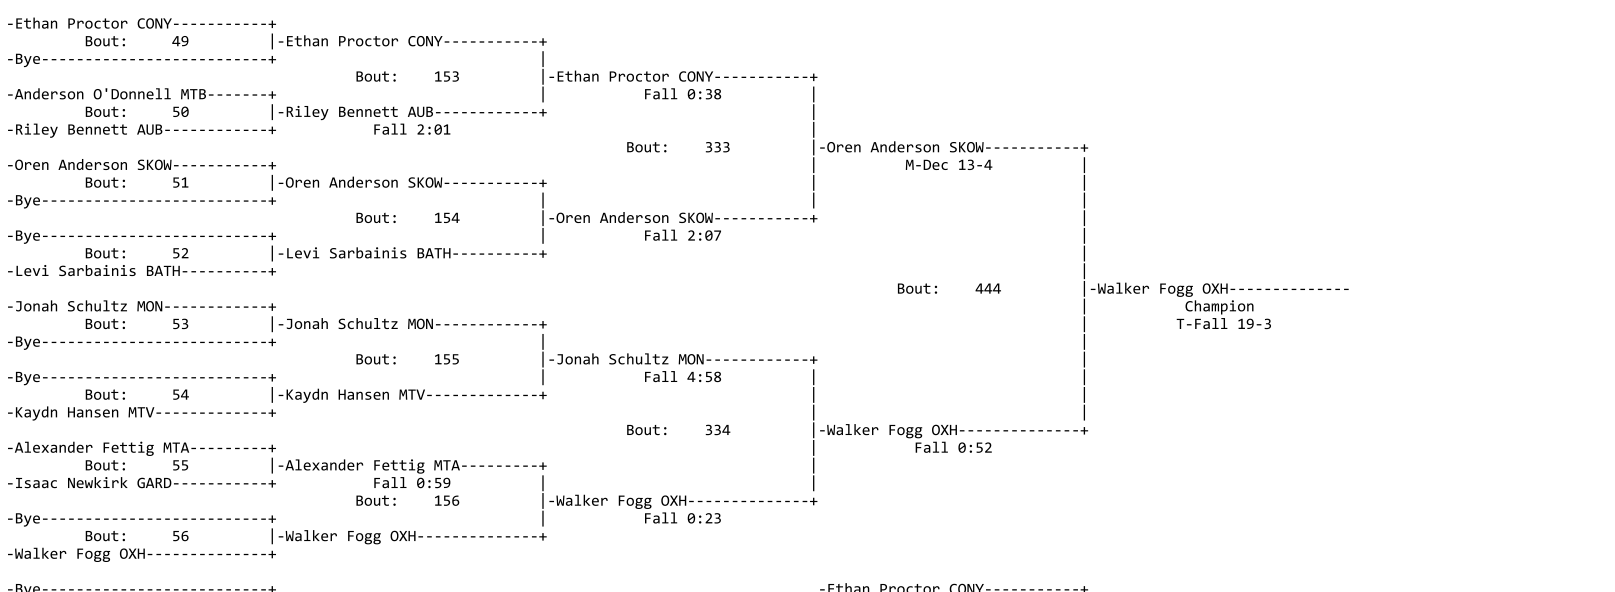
-Ethan Proctor CONY-----------+
Bout: 49 |-Ethan Proctor CONY-----------+
-Bye--------------------------+ |
Bout: 153 |-Ethan Proctor CONY-----------+
-Anderson O'Donnell MTB-------+ | Fall 0:38 |
Bout: 50 |-Riley Bennett AUB------------+ |
-Riley Bennett AUB------------+ Fall 2:01 |
Bout: 333 |-Oren Anderson SKOW-----------+
-Oren Anderson SKOW-----------+ | M-Dec 13-4 |
Bout: 51 |-Oren Anderson SKOW-----------+ | |
-Bye--------------------------+ | | |
Bout: 154 |-Oren Anderson SKOW-----------+ |
-Bye--------------------------+ | Fall 2:07 |
Bout: 52 |-Levi Sarbainis BATH----------+ |
-Levi Sarbainis BATH----------+ |
Bout: 444 |-Walker Fogg OXH--------------
-Jonah Schultz MON------------+ | Champion
Bout: 53 |-Jonah Schultz MON------------+ | T-Fall 19-3
-Bye--------------------------+ | |
Bout: 155 |-Jonah Schultz MON------------+ |
-Bye--------------------------+ | Fall 4:58 | |
Bout: 54 |-Kaydn Hansen MTV-------------+ | |
-Kaydn Hansen MTV-------------+ | |
Bout: 334 |-Walker Fogg OXH--------------+
-Alexander Fettig MTA---------+ | Fall 0:52
Bout: 55 |-Alexander Fettig MTA---------+ |
-Isaac Newkirk GARD-----------+ Fall 0:59 | |
Bout: 156 |-Walker Fogg OXH--------------+
-Bye--------------------------+ | Fall 0:23
Bout: 56 |-Walker Fogg OXH--------------+
-Walker Fogg OXH--------------+

-Bye--------------------------+ -Ethan Proctor CONY-----------+